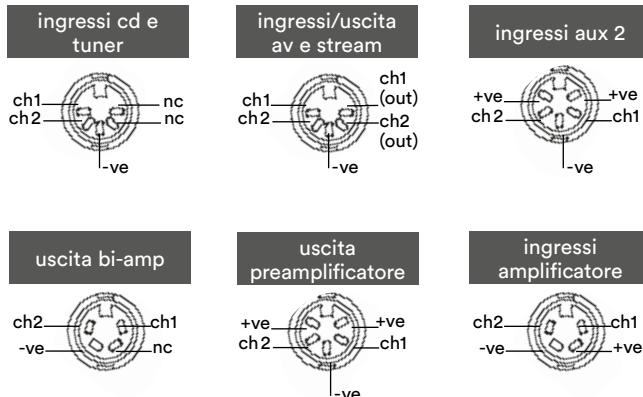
ingressi cd e tuner

ch1
ch2
nc
nc
-ve

ingressi/uscita av e stream

ch1
ch2
ch1 (out)
ch2 (out)
-ve

ingressi aux 2

+ve
ch2
+ve
ch1
-ve

uscita bi-amp

ch2
-ve
ch1
nc

uscita preamplificatore

+ve
ch2
+ve
ch1
-ve

ingressi amplificatore

ch2
-ve
ch1
+ve